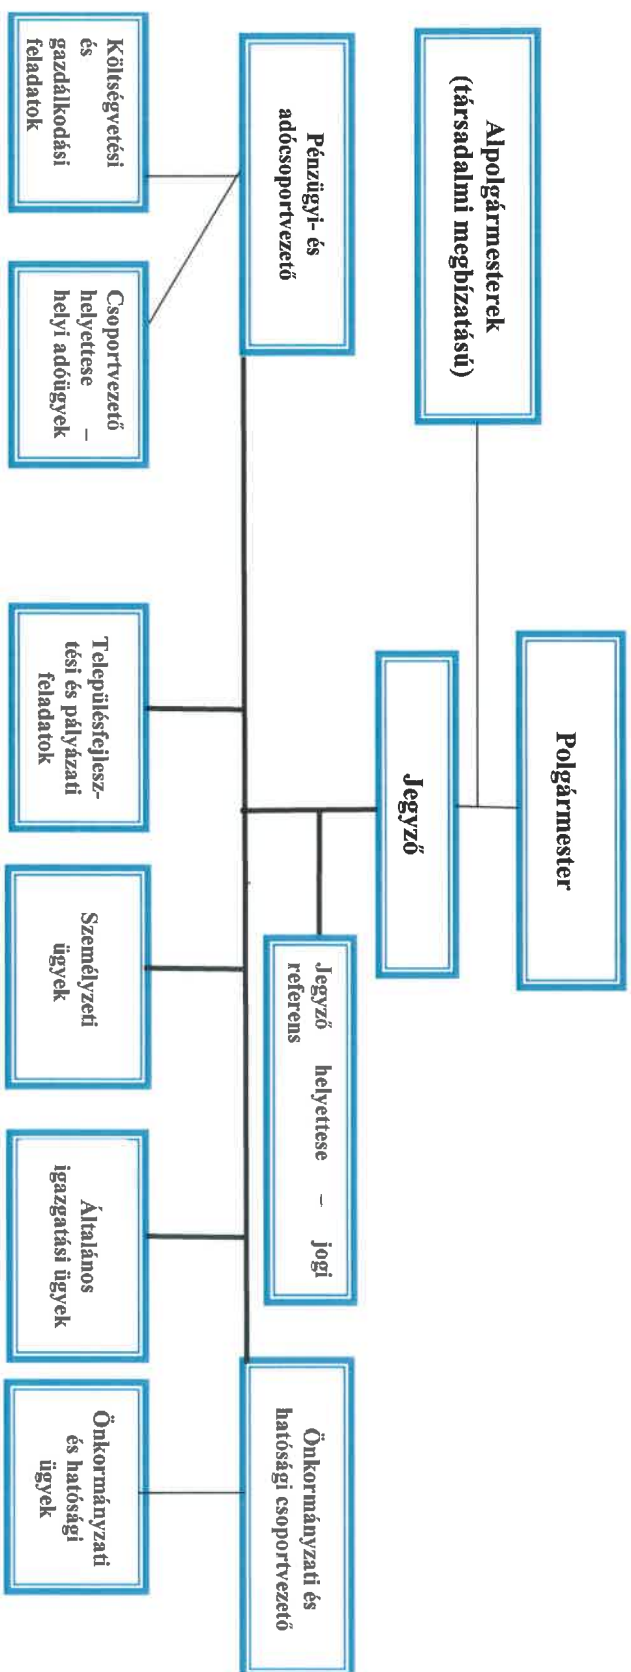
Polgármester

Alpolgármesterek (társadalmi megbízatású)

Jegyző

Jegyző helyettese – jogi referens

Pénzügyi- és adócsoportvezető

Önkormányzati és hatósági csoportvezető

Költségvetési és gazdálkodási feladatok

Csoportvezető helyettese – helyi adóügyek feladatok

Településfejlesztési és pályázati feladatok

Személyzeti ügyek

Általános igazgatási ügyek

Önkormányzati és hatósági ügyek